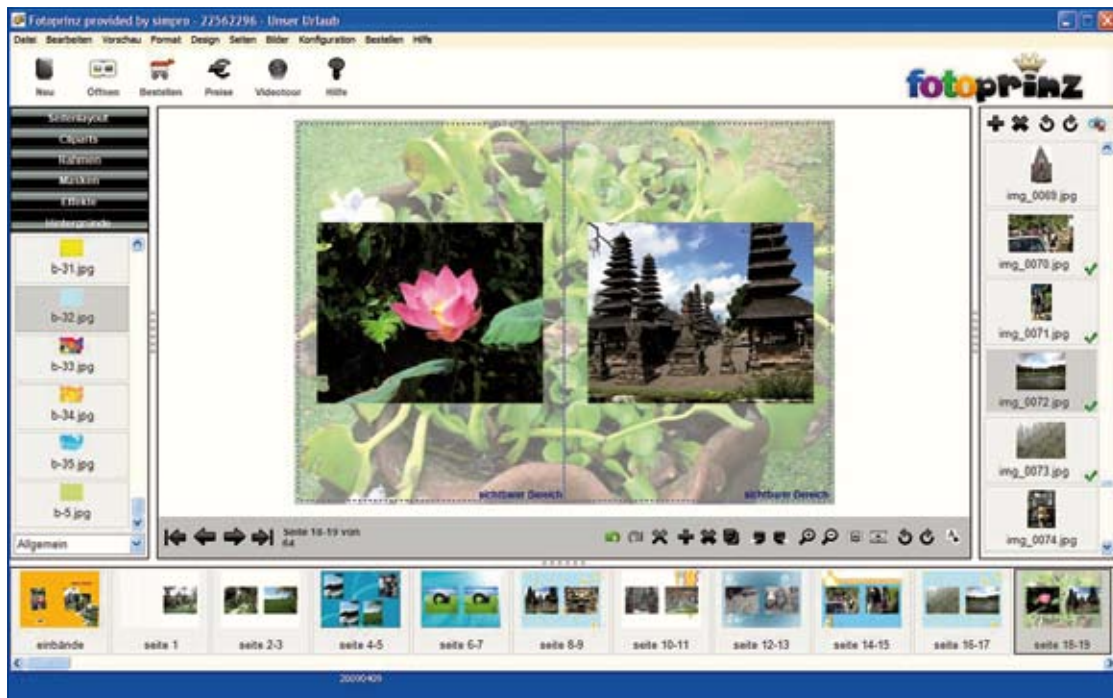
Fotoprinz provided by simpro - 22562296 - Unser Urlaub

Datei Bearbeiten Vorschau Format Design Seiten Bilder Konfiguration Bestellen Hilfe

Neu Öffnen Bestellen Preise Videotour Hilfe

fotoprinz

Seitenlayout
Cliparts
Rahmen
Masken
Effekte
Hintergründe

b-31.jpg
b-32.jpg
b-33.jpg
b-34.jpg
b-35.jpg
b-5.jpg

Allgemein

sichtbarer Bereich
sichtbarer Bereich

Seite 18-19 von 64

img_0069.jpg
img_0070.jpg
img_0071.jpg
img_0072.jpg
img_0073.jpg
img_0074.jpg

einbände
seite 1
seite 2-3
seite 4-5
seite 6-7
seite 8-9
seite 10-11
seite 12-13
seite 14-15
seite 16-17
seite 18-19

20090409